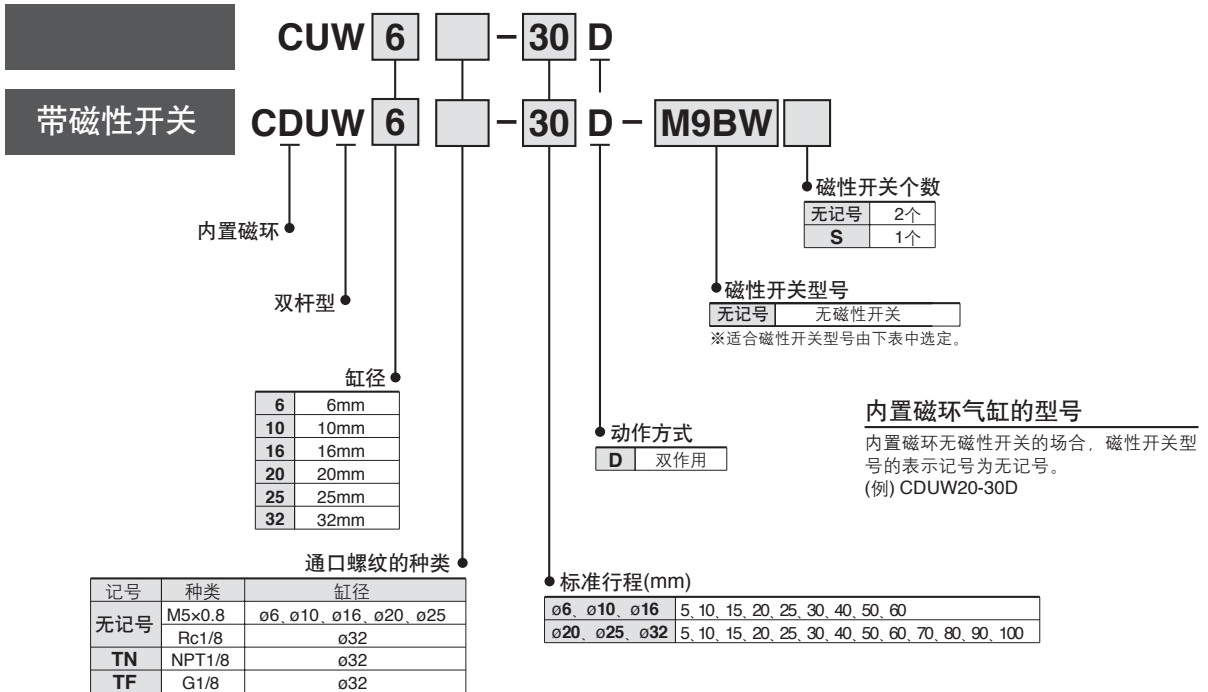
CUW 6 – 30 D

带磁性开关 CDUW 6 – 30 D – M9BW

磁性开关个数

| 无记号 | 2个 |
|---|---|
| S | 1个 |

内置磁环

磁性开关型号

| 无记号 | 无磁性开关 |
|---|---|

※适合磁性开关型号由下表中选定。

双杆型

缸径

| 6 | 6mm |
|---|---|
| 10 | 10mm |
| 16 | 16mm |
| 20 | 20mm |
| 25 | 25mm |
| 32 | 32mm |

内置磁环气缸的型号

内置磁环无磁性开关的场合，磁性开关型号的表示记号为无记号。
(例) CDUW20-30D

动作方式

| D | 双作用 |
|---|---|

通口螺纹的种类

| 记号 | 种类 | 缸径 |
|---|---|---|
| 无记号 | M5×0.8 | ø6、ø10、ø16、ø20、ø25 |
| 无记号 | Rc1/8 | ø32 |
| TN | NPT1/8 | ø32 |
| TF | G1/8 | ø32 |

标准行程(mm)

| ø6、ø10、ø16 | 5, 10, 15, 20, 25, 30, 40, 50, 60 |
|---|---|
| ø20、ø25、ø32 | 5, 10, 15, 20, 25, 30, 40, 50, 60, 70, 80, 90, 100 |